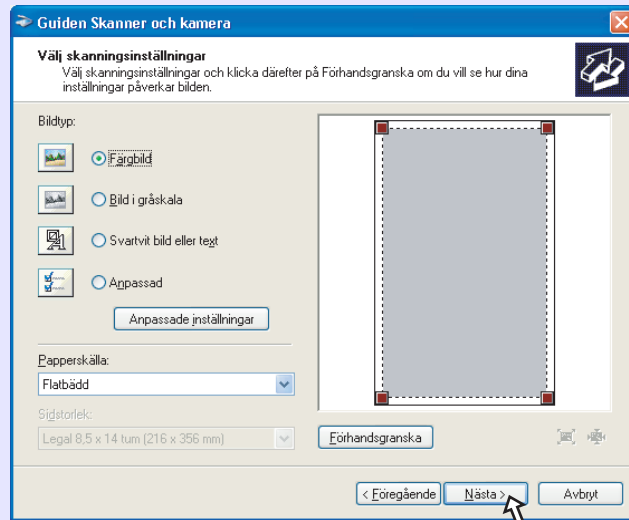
Guiden Skanner och kamera

Välj skanningsinställningar
Välj skanningsinställningar och klicka därefter på Förhandsgranska om du vill se hur dina inställningar påverkar bilden.

Bildtyp:

Färgbild

Bild i gråskala

Svartvit bild eller text

Anpassad

Anpassade inställningar

Papperskälla:

Flatbädd

Sidstorlek:

Legal 8,5 x 14 tum (216 x 356 mm)

Förhandsgranska

< Föregående

Nästa >

Avbryt